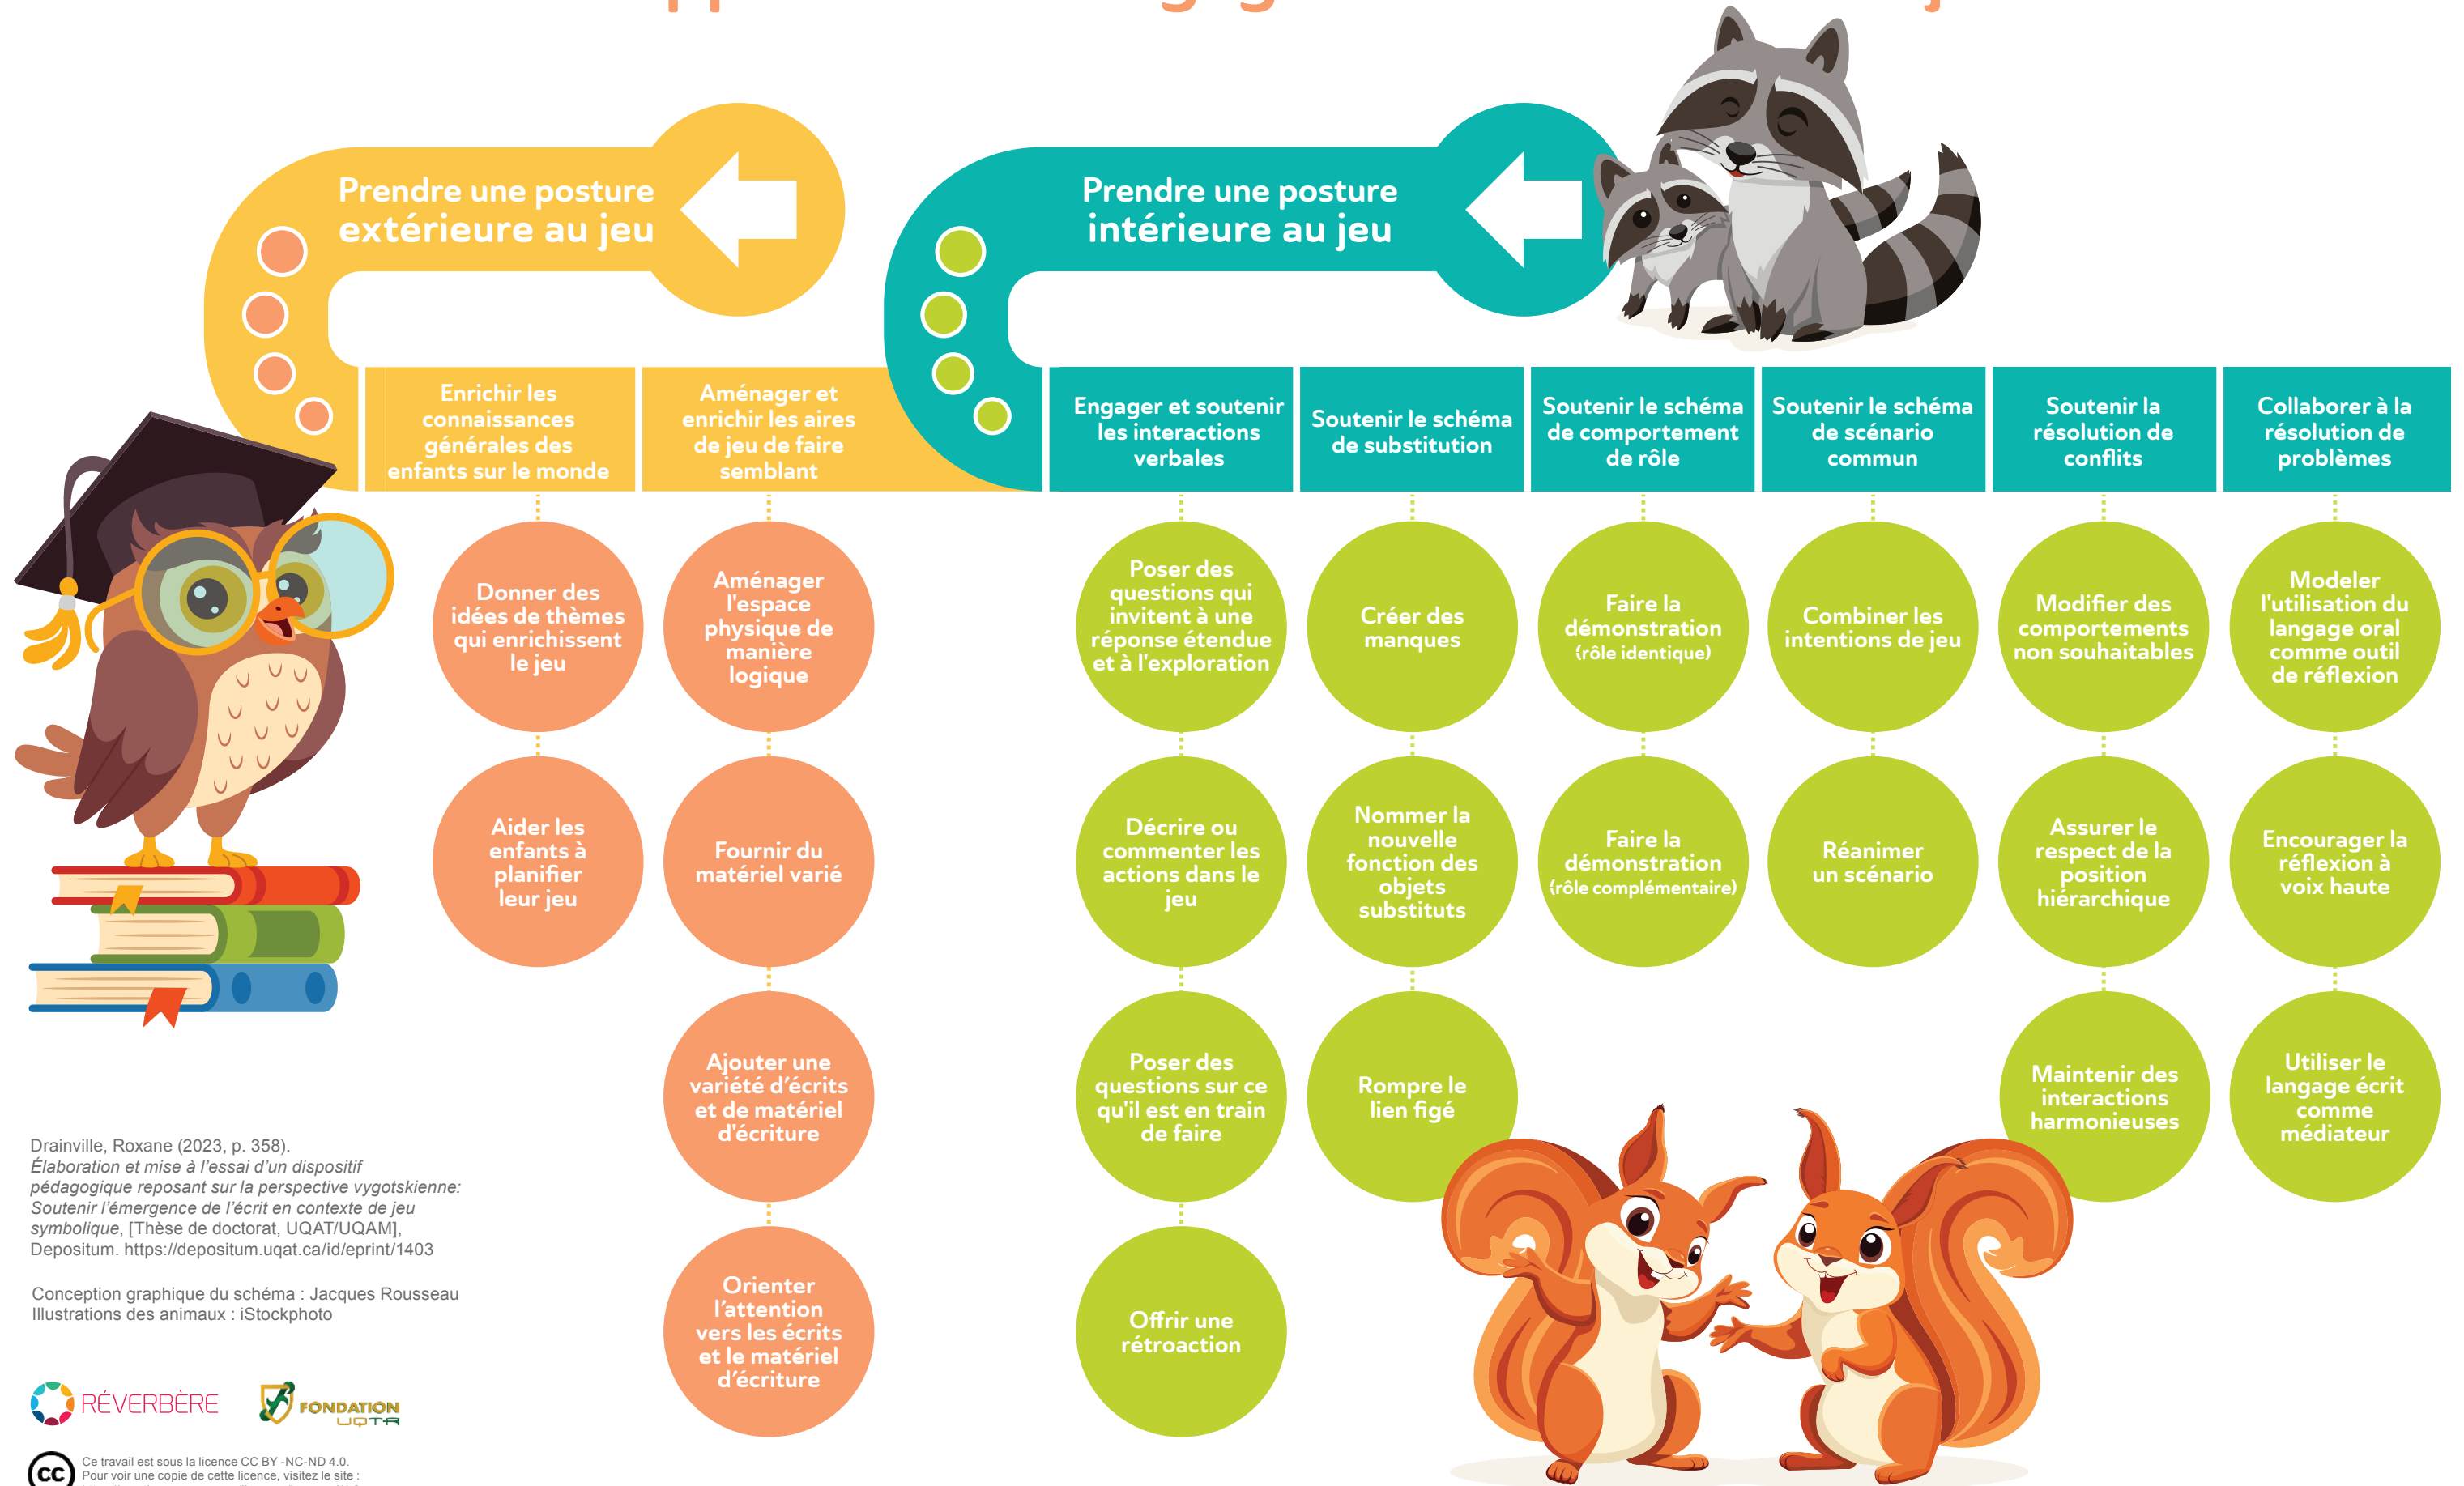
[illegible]

Prendre une posture extérieure au jeu

Prendre une posture intérieure au jeu

Enrichir les connaissances générales des enfants sur le monde

Aménager et enrichir les aires de jeu de faire semblant

Engager et soutenir les interactions verbales

Soutenir le schéma de substitution

Soutenir le schéma de comportement de rôle

Soutenir le schéma de scénario commun

Soutenir la résolution de conflits

Collaborer à la résolution de problèmes

Donner des idées de thèmes qui enrichissent le jeu

Aider les enfants à planifier leur jeu

Aménager l'espace physique de manière logique

Fournir du matériel varié

Ajouter une variété d'écrits et de matériel d'écriture

Orienter l'attention vers les écrits et le matériel d'écriture

Poser des questions qui invitent à une réponse étendue et à l'exploration

Décrire ou commenter les actions dans le jeu

Poser des questions sur ce qu'il est en train de faire

Offrir une rétroaction

Créer des manques

Nommer la nouvelle fonction des objets substituts

Rompre le lien figé

Faire la démonstration (rôle identique)

Faire la démonstration (rôle complémentaire)

Combiner les intentions de jeu

Réanimer un scénario

Modifier des comportements non souhaitables

Assurer le respect de la position hiérarchique

Maintenir des interactions harmonieuses

Modeler l'utilisation du langage oral comme outil de réflexion

Encourager la réflexion à voix haute

Utiliser le langage écrit comme médiateur

Drainville, Roxane (2023, p. 358). Élaboration et mise à l'essai d'un dispositif pédagogique reposant sur la perspective vygotskienne: Soutenir l'émergence de l'écrit en contexte de jeu symbolique, [Thèse de doctorat, UQAT/UQAM], Depositum. https://depositum.uqat.ca/id/eprint/1403

Conception graphique du schéma : Jacques Rousseau
Illustrations des animaux : iStockphoto

RÉVERBÈRE

FONDATION UQTR

Ce travail est sous la licence CC BY -NC-ND 4.0.
Pour voir une copie de cette licence, visitez le site :
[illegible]